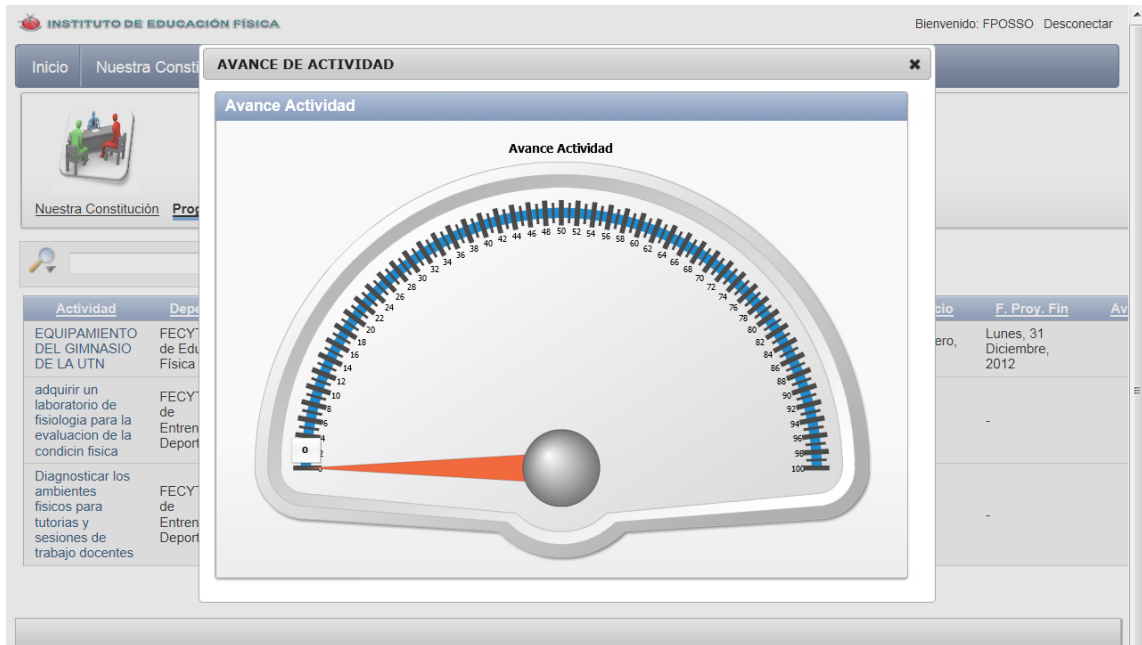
INSTITUTO DE EDUCACIÓN FÍSICA

Bienvenido: FPOSSO Desconectar

Inicio Nuestra Consti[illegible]

Nuestra Constitución Prog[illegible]

| Actividad | Dep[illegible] | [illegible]cio | F. Proy. Fin | Av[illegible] |
|---|---|---|---|---|
| EQUIPAMIENTO DEL GIMNASIO DE LA UTN | FECY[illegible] de Edu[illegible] Física | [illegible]ero, | Lunes, 31 Diciembre, 2012 | |
| adquirir un laboratorio de fisiologia para la evaluacion de la condicin fisica | FECY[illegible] de Entren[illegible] Deport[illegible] | | - | |
| Diagnosticar los ambientes fisicos para tutorias y sesiones de trabajo docentes | FECY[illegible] de Entren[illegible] Deport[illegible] | | - | |

AVANCE DE ACTIVIDAD ✖

Avance Actividad

Avance Actividad

0 2 4 6 8 10 12 14 16 18 20 22 24 26 28 30 32 34 36 38 40 42 44 46 48 50 52 54 56 58 60 62 64 66 68 70 72 74 76 78 80 82 84 86 88 90 92 94 96 98 100

0